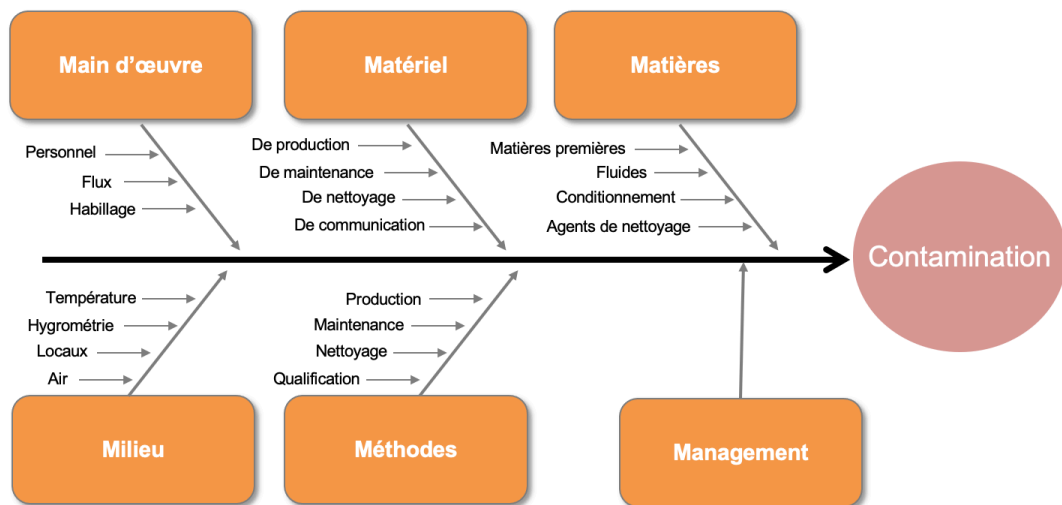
Main d’œuvre

Personnel
Flux
Habillage

Matériel

De production
De maintenance
De nettoyage
De communication

Matières

Matières premières
Fluides
Conditionnement
Agents de nettoyage

Contamination

Température
Hygrométrie
Locaux
Air

Milieu

Production
Maintenance
Nettoyage
Qualification

Méthodes

Management